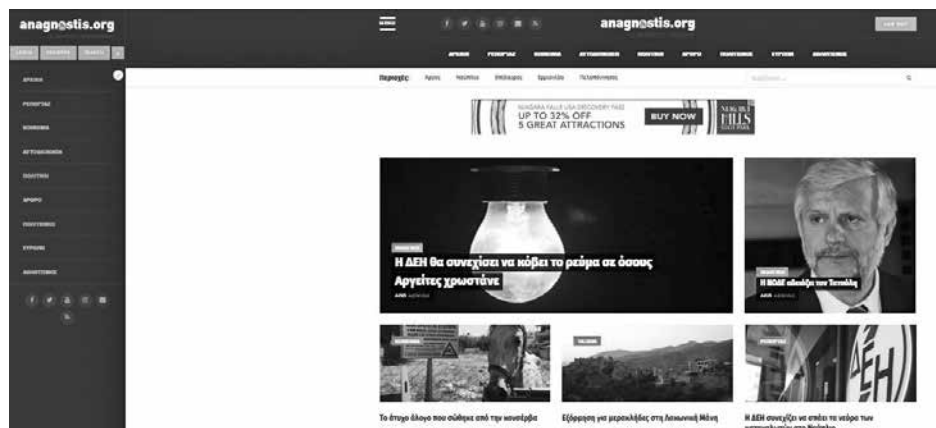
anagnostis.org

anagnostis.org

ΑΡΧΙΚΗ

ΡΕΠΟΡΤΑΖ

ΚΟΙΝΩΝΙΑ

ΑΥΤΟΔΙΟΙΚΗΣΗ

ΠΟΛΙΤΙΚΗ

ΑΡΘΡΑ

ΠΟΛΙΤΙΣΜΟΣ

ΕΥΡΩΠΗ

ΑΘΛΗΤΙΣΜΟΣ

ΑΡΧΙΚΗ ΡΕΠΟΡΤΑΖ ΚΟΙΝΩΝΙΑ ΑΥΤΟΔΙΟΙΚΗΣΗ ΠΟΛΙΤΙΚΗ ΑΡΘΡΑ ΠΟΛΙΤΙΣΜΟΣ ΕΥΡΩΠΗ ΑΘΛΗΤΙΣΜΟΣ

Περιοχές Άργος Ναύπλιο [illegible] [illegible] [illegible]

NIAGARA FALLS USA DISCOVERY PASS
UP TO 32% OFF
5 GREAT ATTRACTIONS
BUY NOW
NIAGARA MILLS

Η ΔΕΗ θα συνεχίσει να κόβει το ρεύμα σε όσους Αργείτες χρωστάνε

Η ΝΟΔΕ αδειάζει τον Τατούλη

Το έτυχο άλογο που σώθηκε από την κανστέρνα

Εξόρμηση για μερακλήδες στη Λακωνική Μάνη

Η ΔΕΗ συνεχίζει να σπάει τα νεύρα των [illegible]